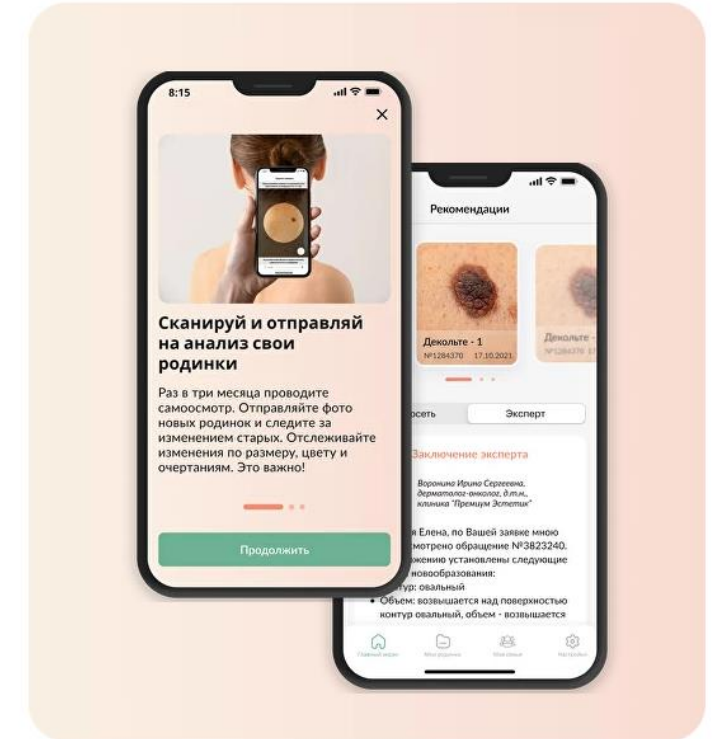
8:15

Сканируй и отправляй на анализ свои родинки

Раз в три месяца проводите самоосмотр. Отправляйте фото новых родинок и следите за изменением старых. Отслеживайте изменения по размеру, цвету и очертаниям. Это важно!

Продолжить

Рекомендации

Декольте - 1
№1284370 17.10.2021

Декольте - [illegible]
№1284370 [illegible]

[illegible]сеть Эксперт

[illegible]Заключение эксперта

Воронина Ирина Сергеевна, дерматолог-онколог, д.м.н., клиника "Премиум Эстетик"

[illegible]я Елена, по Вашей заявке мною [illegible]мотрено обращение №3823240. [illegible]жению установлены следующие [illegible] новообразования:
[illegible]тур: овальный
• Объем: возвышается над поверхностью контур овальный, объем - возвышается

Главный экран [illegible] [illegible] Настройки